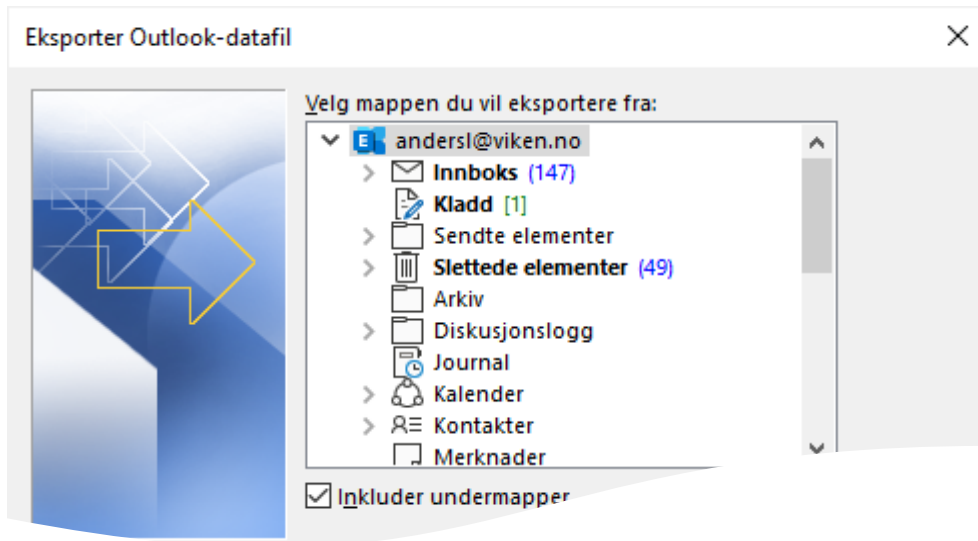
Eksporter Outlook-datafil

Velg mappen du vil eksportere fra:

andersl@viken.no
Innboks (147)
Kladd [1]
Sendte elementer
Slettede elementer (49)
Arkiv
Diskusjonslogg
Journal
Kalender
Kontakter
Merknader

Inkluder undermapper